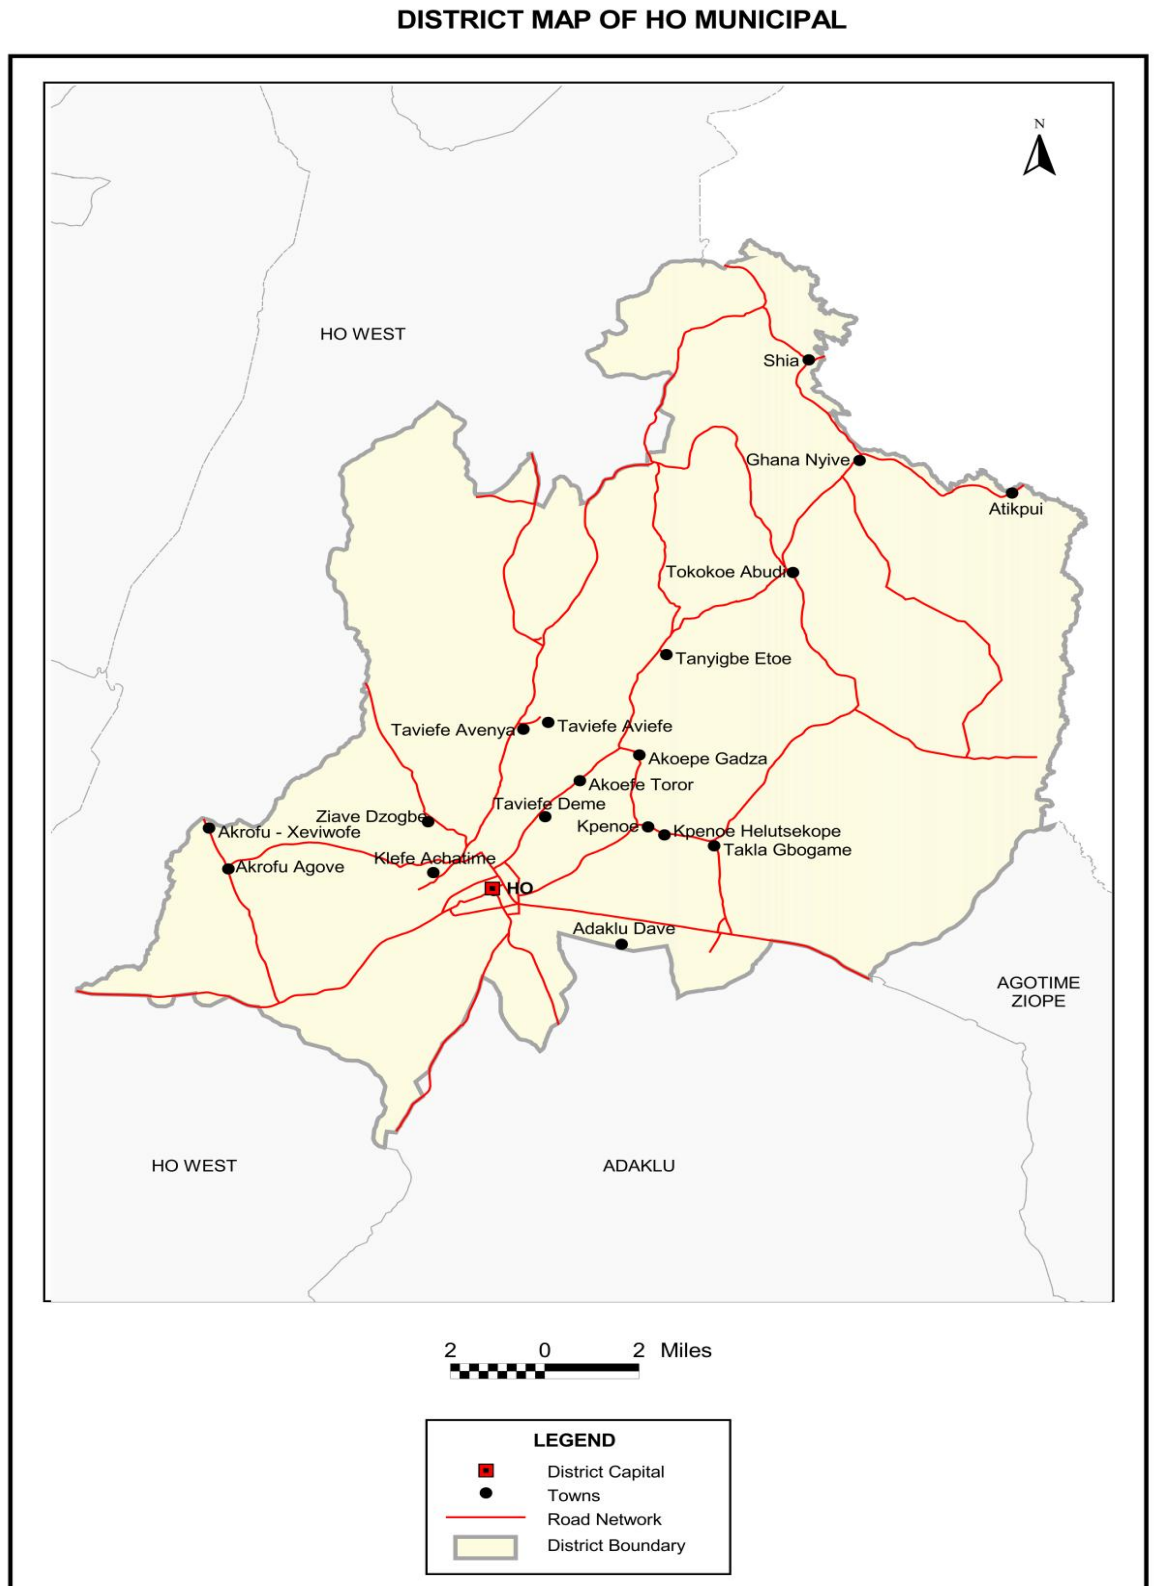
DISTRICT MAP OF HO MUNICIPAL

N

HO WEST

Shia

Ghana Nyive

Atikpui

Tokokoe Abudi

Tanyigbe Etoe

Taviefe Avenya

Taviefe Aviefe

Akoepe Gadza

Akoefe Toror

Taviefe Deme

Ziave Dzogbe

Akrofu - Xeviwofe

Kpenoe

Kpenoe Helutsekope

Takla Gbogame

Klefe Achatime

Akrofu Agove

HO

Adaklu Dave

AGOTIME ZIOPE

HO WEST

ADAKLU

2 0 2 Miles

LEGEND

District Capital

Towns

Road Network

District Boundary